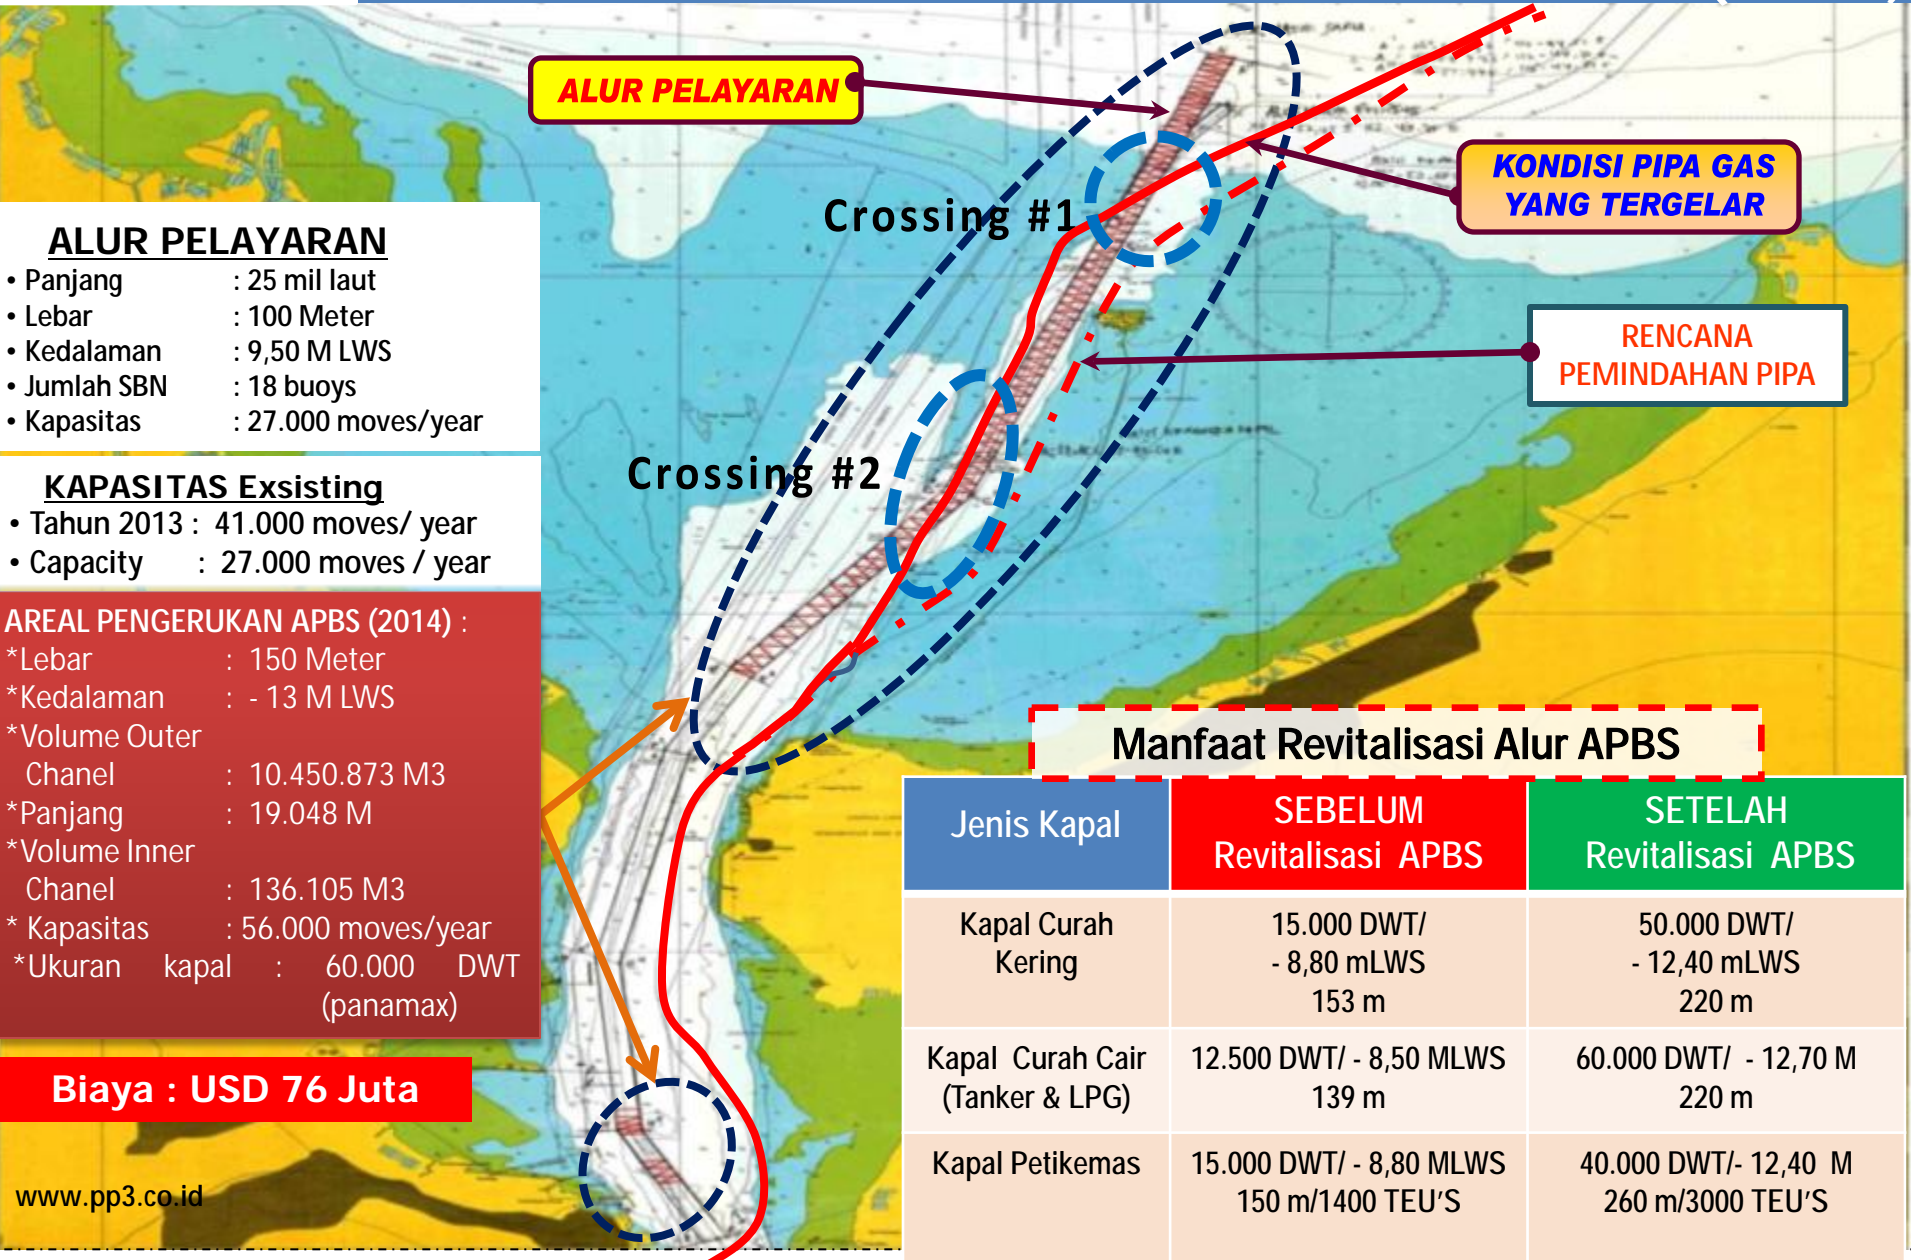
ALUR PELAYARAN

KONDISI PIPA GAS YANG TERGELAR

Crossing #1

RENCANA PEMINDAHAN PIPA

Crossing #2

ALUR PELAYARAN
• Panjang : 25 mil laut
• Lebar : 100 Meter
• Kedalaman : 9,50 M LWS
• Jumlah SBN : 18 buoys
• Kapasitas : 27.000 moves/year

KAPASITAS Exsisting
• Tahun 2013 : 41.000 moves/ year
• Capacity : 27.000 moves / year

AREAL PENGERUKAN APBS (2014) :
*Lebar : 150 Meter
*Kedalaman : - 13 M LWS
*Volume Outer Chanel : 10.450.873 M3
*Panjang : 19.048 M
*Volume Inner Chanel : 136.105 M3
* Kapasitas : 56.000 moves/year
*Ukuran kapal : 60.000 DWT (panamax)

Biaya : USD 76 Juta

www.pp3.co.id

Manfaat Revitalisasi Alur APBS

| Jenis Kapal | SEBELUM Revitalisasi APBS | SETELAH Revitalisasi APBS |
|---|---|---|
| Kapal Curah Kering | 15.000 DWT/ - 8,80 mLWS 153 m | 50.000 DWT/ - 12,40 mLWS 220 m |
| Kapal Curah Cair (Tanker & LPG) | 12.500 DWT/ - 8,50 MLWS 139 m | 60.000 DWT/ - 12,70 M 220 m |
| Kapal Petikemas | 15.000 DWT/ - 8,80 MLWS 150 m/1400 TEU'S | 40.000 DWT/- 12,40 M 260 m/3000 TEU'S |